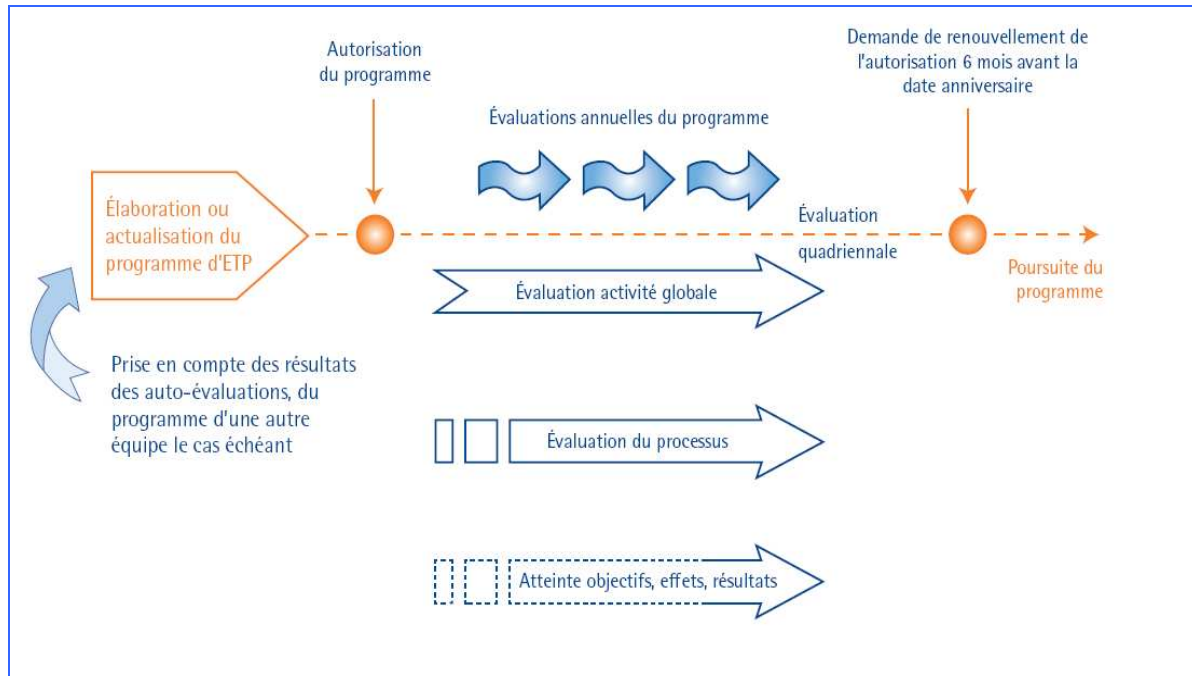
Autorisation du programme

Demande de renouvellement de l'autorisation 6 mois avant la date anniversaire

Évaluations annuelles du programme

Élaboration ou actualisation du programme d'ETP

Évaluation quadriennale

Poursuite du programme

Évaluation activité globale

Prise en compte des résultats des auto-évaluations, du programme d'une autre équipe le cas échéant

Évaluation du processus

Atteinte objectifs, effets, résultats